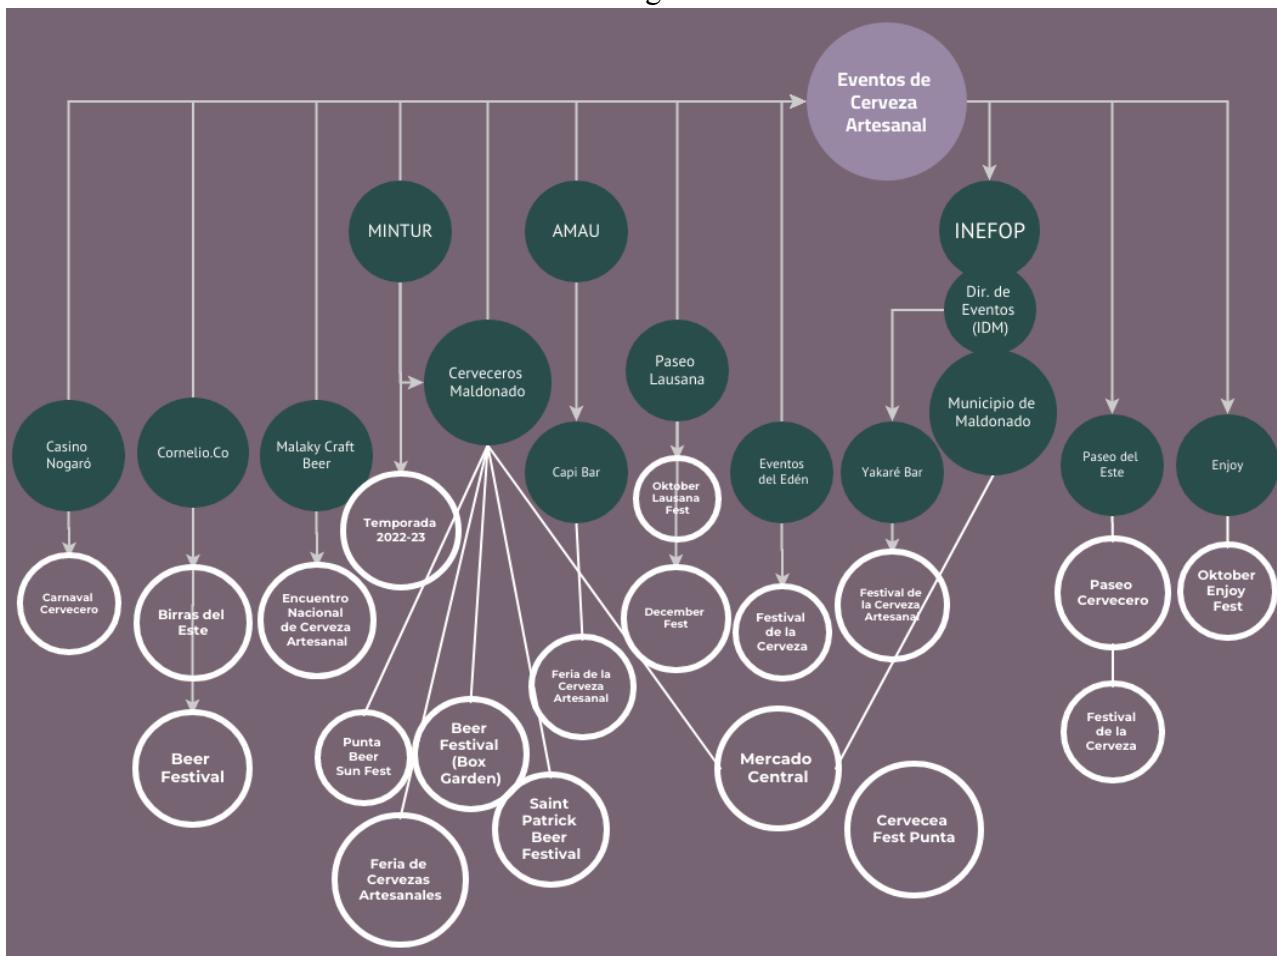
Eventos de Cerveza Artesanal

MINTUR

AMAU

INEFOP

Dir. de Eventos (IDM)

Cerveceros Maldonado

Paseo Lausana

Municipio de Maldonado

Casino Nogaró

Cornelio.Co

Malaky Craft Beer

Capi Bar

Eventos del Edén

Yakaré Bar

Paseo del Este

Enjoy

Oktober Lausana Fest

Temporada 2022-23

Carnaval Cervecero

Birras del Este

Encuentro Nacional de Cerveza Artesanal

December Fest

Festival de la Cerveza

Festival de la Cerveza Artesanal

Paseo Cervecero

Oktober Enjoy Fest

Feria de la Cerveza Artesanal

Festival de la Cerveza

Beer Festival

Punta Beer Sun Fest

Beer Festival (Box Garden)

Mercado Central

Saint Patrick Beer Festival

Cervecea Fest Punta

Feria de Cervezas Artesanales